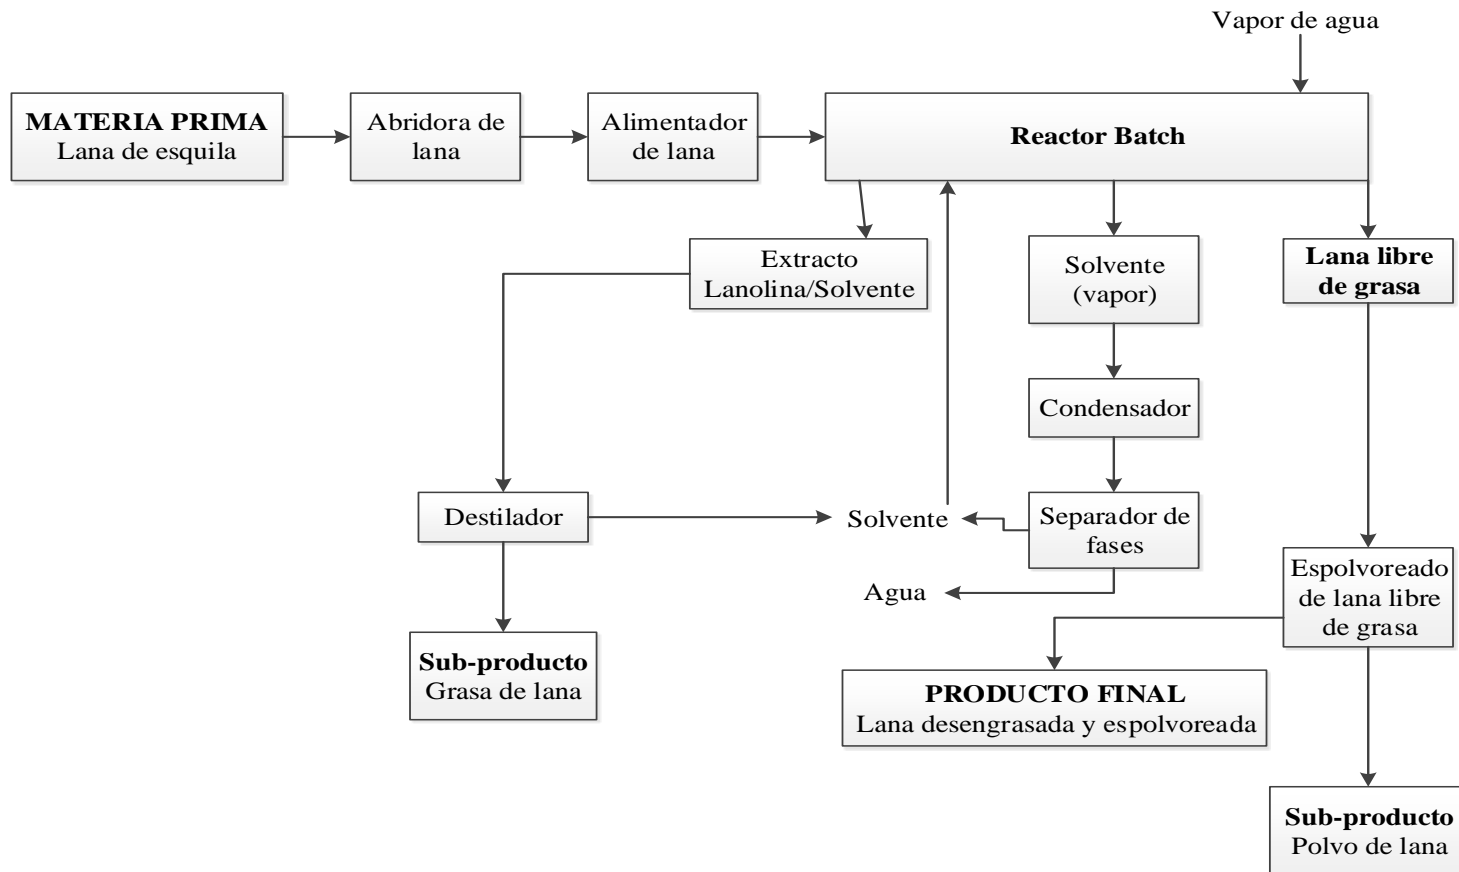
Vapor de agua

MATERIA PRIMA
Lana de esquila

Abridora de lana

Alimentador de lana

Reactor Batch

Extracto Lanolina/Solvente

Solvente (vapor)

Lana libre de grasa

Condensador

Destilador

Solvente

Separador de fases

Agua

Espolvoreado de lana libre de grasa

Sub-producto
Grasa de lana

PRODUCTO FINAL
Lana desengrasada y espolvoreada

Sub-producto
Polvo de lana